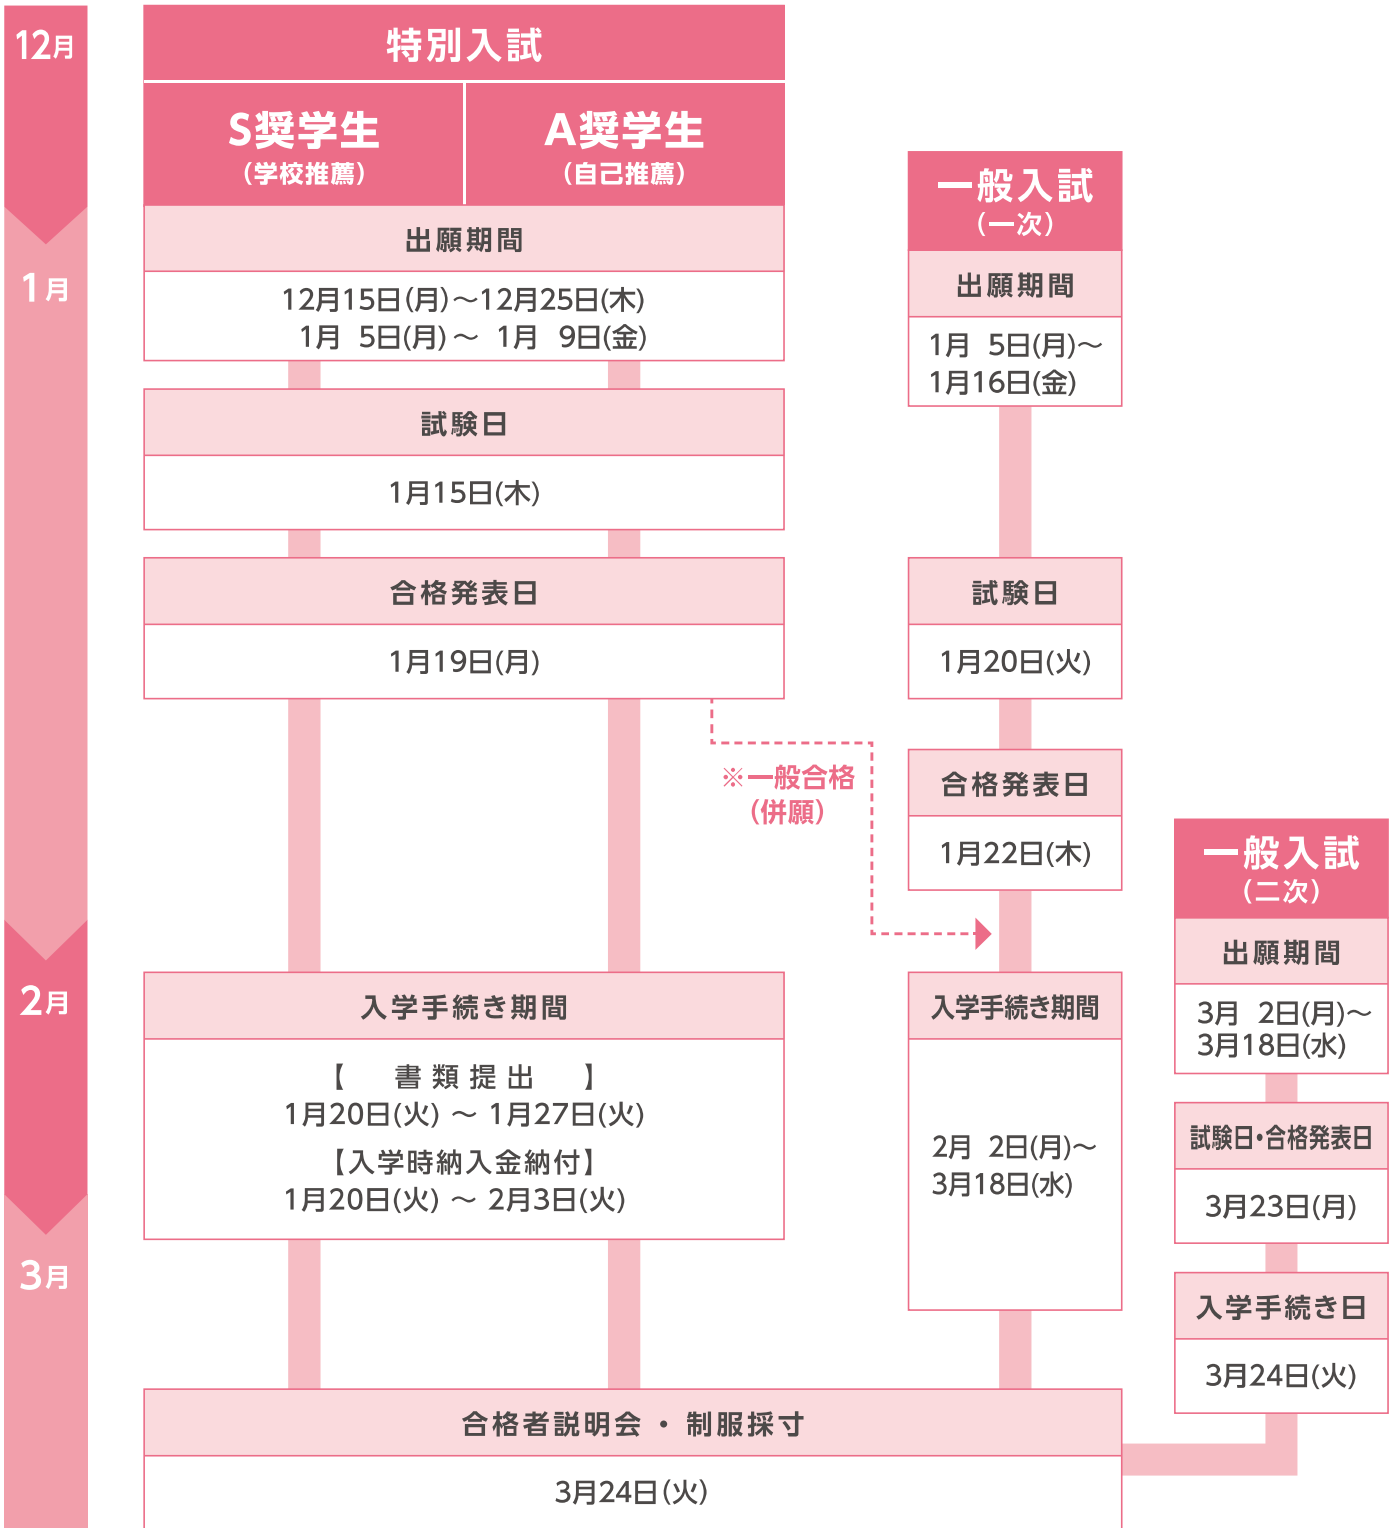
12月

1月

2月

3月

特別入試

S奨学生
（学校推薦）

A奨学生
（自己推薦）

出願期間

12月15日(月)～12月25日(木)
1月 5日(月)～ 1月 9日(金)

試験日

1月15日(木)

合格発表日

1月19日(月)

入学手続き期間

【 書類提出 】
1月20日(火) ～ 1月27日(火)

【入学時納入金納付】
1月20日(火) ～ 2月3日(火)

※一般合格
（併願）

一般入試
（一次）

出願期間

1月 5日(月)～
1月16日(金)

試験日

1月20日(火)

合格発表日

1月22日(木)

入学手続き期間

2月 2日(月)～
3月18日(水)

一般入試
（二次）

出願期間

3月 2日(月)～
3月18日(水)

試験日・合格発表日

3月23日(月)

入学手続き日

3月24日(火)

合格者説明会 ・ 制服採寸

3月24日(火)